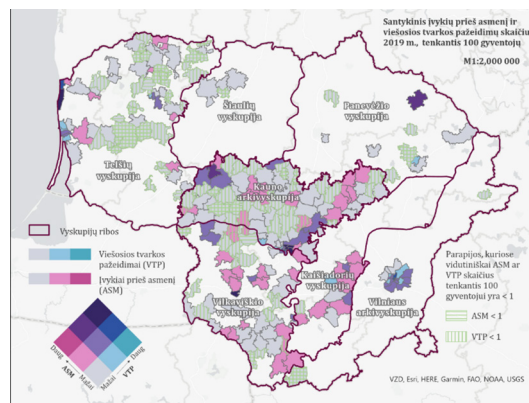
Santykinis įvykių prieš asmenį ir viešosios tvarkos pažeidimų skaičių 2019 m., tenkantis 100 gyventojų

M1:2,000 000

Šiaulių vyskupija

Panevėžio vyskupija

Telšių vyskupija

Kauno arkivyskupija

Vyskupijų ribos

Viešosios tvarkos pažeidimai (VTP)

Įvykiai prieš asmenį (ASM)

Kaišiadorių vyskupija

Vilkaviškio vyskupija

Vilniaus arkivyskupija

Parapijos, kuriose vidutiniškai ASM ar VTP skaičius tenkantis 100 gyventojų yra < 1

ASM < 1

VTP < 1

Daug ASM Mažai

Mažai VTP Daug

VZD, Esri, HERE, Garmin, FAO, NOAA, USGS